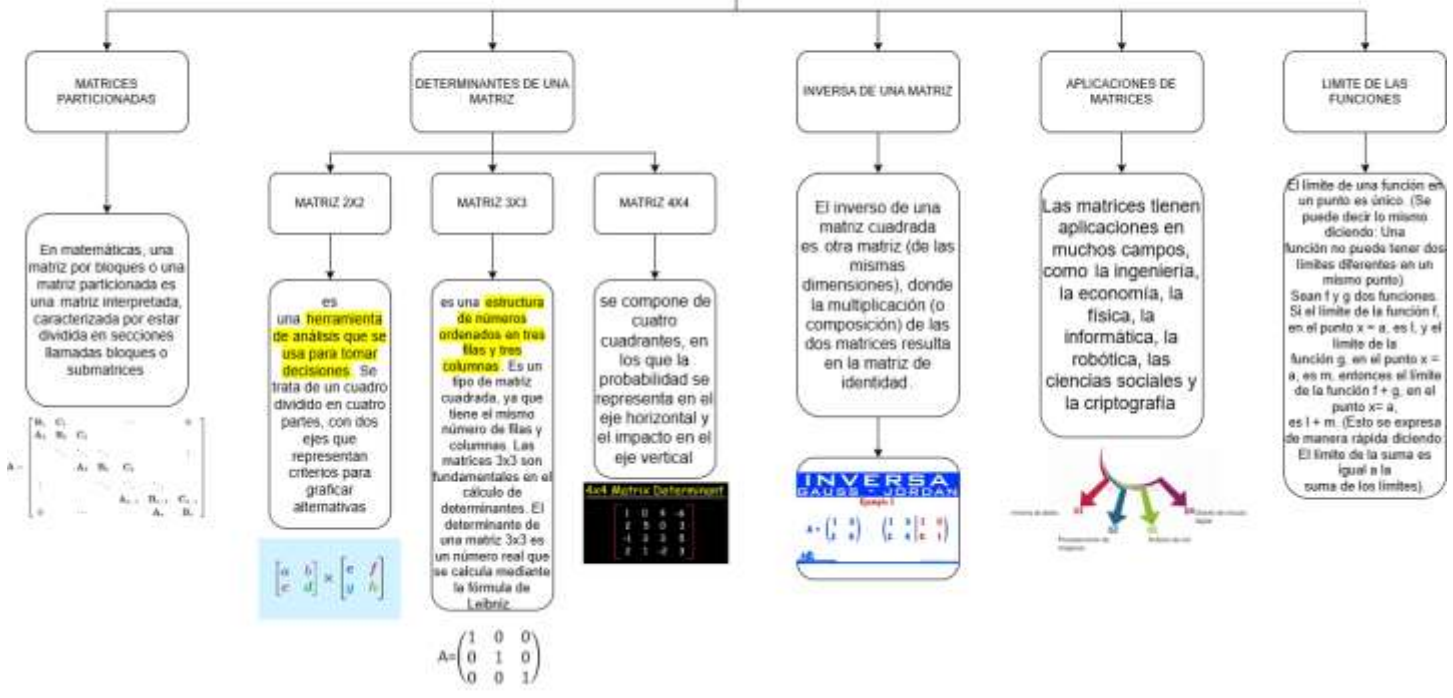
MATRICES PARTICIONADAS

En matemáticas, una matriz por bloques o una matriz particionada es una matriz interpretada, caracterizada por estar dividida en secciones llamadas bloques o submatrices

DETERMINANTES DE UNA MATRIZ

MATRIZ 2X2

es una herramienta de análisis que se usa para tomar decisiones. Se trata de un cuadro dividido en cuatro partes, con dos ejes que representan criterios para graficar alternativas

$\begin{bmatrix} a & b \\ c & d \end{bmatrix} \times \begin{bmatrix} e & f \\ g & h \end{bmatrix}$

MATRIZ 3X3

es una estructura de números ordenados en tres filas y tres columnas. Es un tipo de matriz cuadrada, ya que tiene el mismo número de filas y columnas. Las matrices 3x3 son fundamentales en el cálculo de determinantes. El determinante de una matriz 3x3 es un número real que se calcula mediante la fórmula de Leibniz

$A=\begin{pmatrix} 1 & 0 & 0 \\ 0 & 1 & 0 \\ 0 & 0 & 1 \end{pmatrix}$

MATRIZ 4X4

se compone de cuatro cuadrantes, en los que la probabilidad se representa en el eje horizontal y el impacto en el eje vertical

4x4 Matrix Determinant

INVERSA DE UNA MATRIZ

El inverso de una matriz cuadrada es otra matriz (de las mismas dimensiones), donde la multiplicación (o composición) de las dos matrices resulta en la matriz de identidad.

INVERSA
GAUSS - JORDAN

APLICACIONES DE MATRICES

Las matrices tienen aplicaciones en muchos campos, como la ingeniería, la economía, la física, la informática, la robótica, las ciencias sociales y la criptografía

LIMITE DE LAS FUNCIONES

El límite de una función en un punto es único. (Se puede decir lo mismo diciendo: Una función no puede tener dos límites diferentes en un mismo punto)
Sean f y g dos funciones. Si el límite de la función f, en el punto x = a, es l, y el límite de la función g, en el punto x = a, es m, entonces el límite de la función f + g, en el punto x= a, es l + m. (Esto se expresa de manera rápida diciendo: El límite de la suma es igual a la suma de los límites).